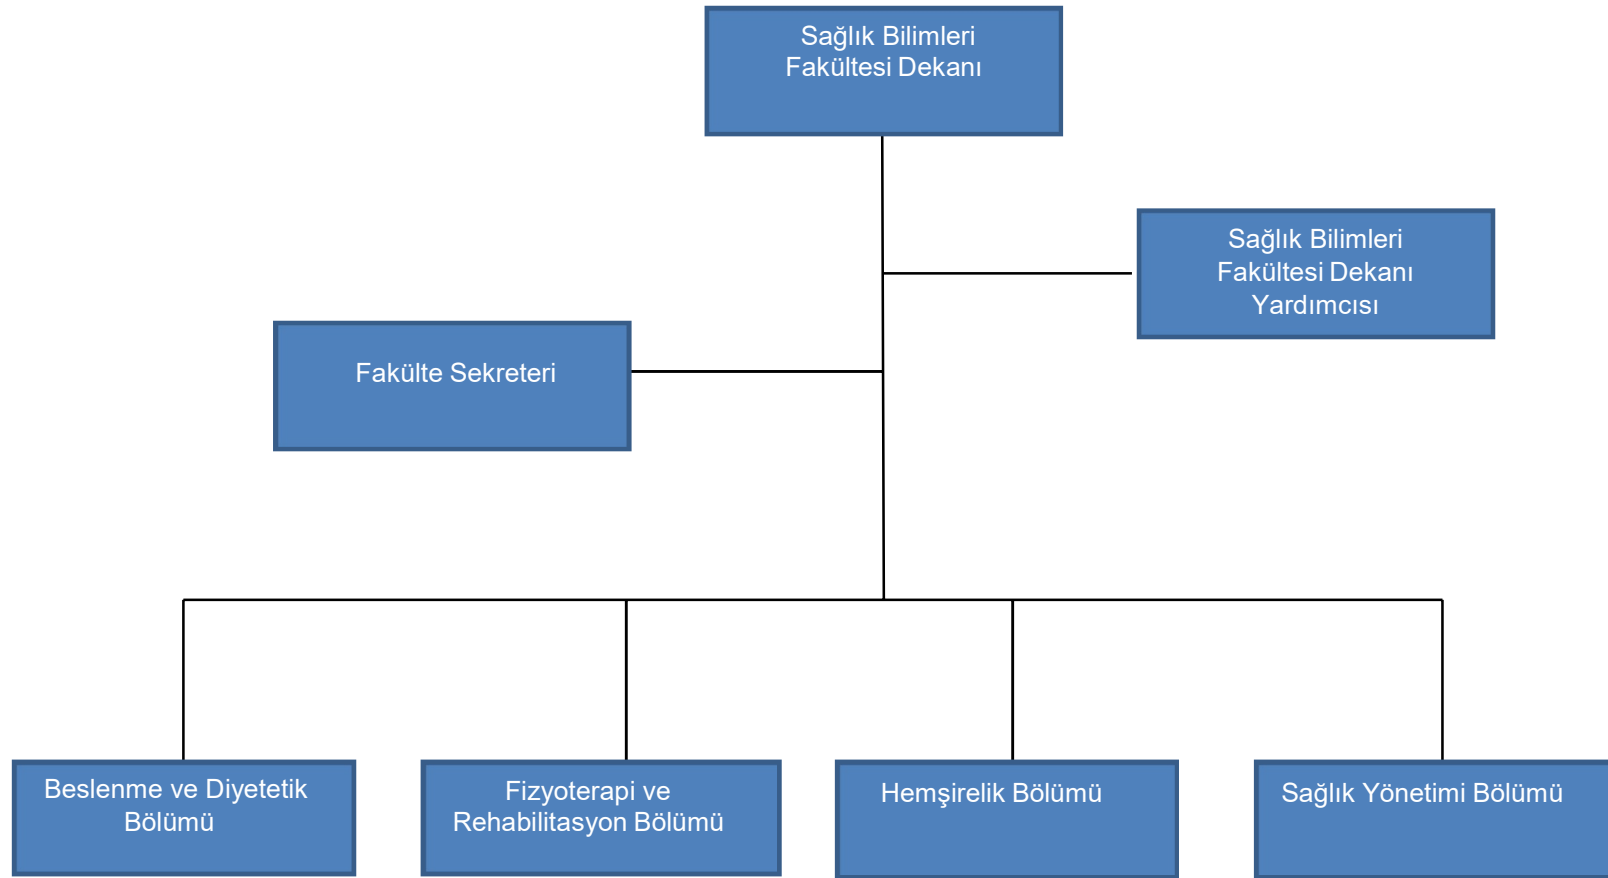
Sağlık Bilimleri Fakültesi Dekanı

Sağlık Bilimleri Fakültesi Dekanı Yardımcısı

Fakülte Sekreteri

Beslenme ve Diyetetik Bölümü

Fizyoterapi ve Rehabilitasyon Bölümü

Hemşirelik Bölümü

Sağlık Yönetimi Bölümü